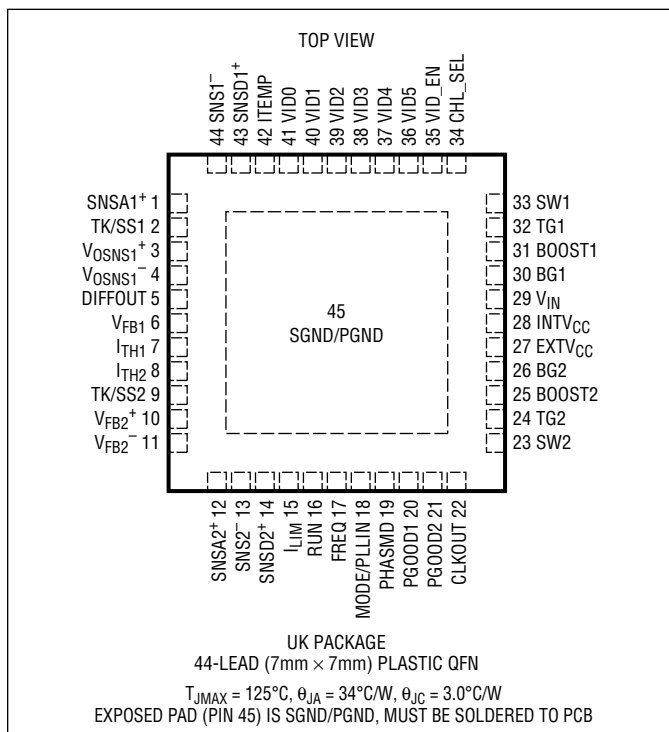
TOP VIEW

44 SNS1$^-$
43 SNSD1$^+$
42 ITEMP
41 VID0
40 VID1
39 VID2
38 VID3
37 VID4
36 VID5
35 VID_EN
34 CHL_SEL

SNSA1$^+$ 1
TK/SS1 2
$V_{OSNS1}{}^+$ 3
$V_{OSNS1}{}^-$ 4
DIFFOUT 5
$V_{FB1}$ 6
$I_{TH1}$ 7
$I_{TH2}$ 8
TK/SS2 9
$V_{FB2}{}^+$ 10
$V_{FB2}{}^-$ 11

45
SGND/PGND

33 SW1
32 TG1
31 BOOST1
30 BG1
29 $V_{IN}$
28 $INTV_{CC}$
27 $EXTV_{CC}$
26 BG2
25 BOOST2
24 TG2
23 SW2

SNSA2$^+$ 12
SNS2$^-$ 13
SNSD2$^+$ 14
$I_{LIM}$ 15
RUN 16
FREQ 17
MODE/PLLIN 18
PHASMD 19
PGOOD1 20
PGOOD2 21
CLKOUT 22

UK PACKAGE
44-LEAD (7mm × 7mm) PLASTIC QFN

$T_{JMAX}$ = 125°C, $\theta_{JA}$ = 34°C/W, $\theta_{JC}$ = 3.0°C/W
EXPOSED PAD (PIN 45) IS SGND/PGND, MUST BE SOLDERED TO PCB